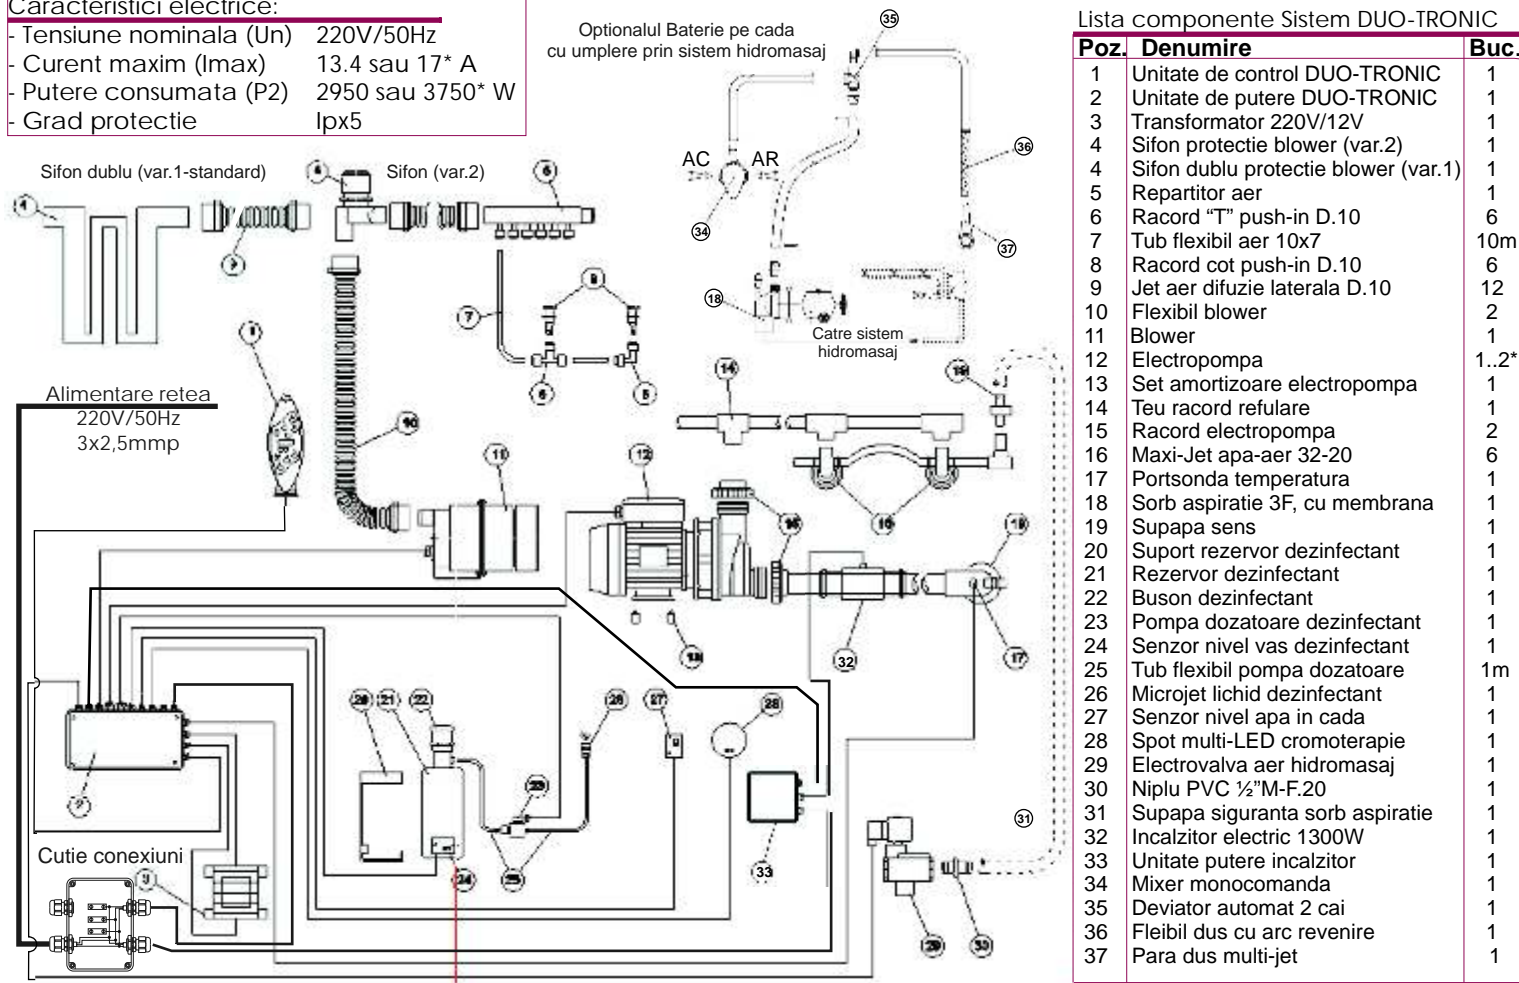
Caracteristici electrice:
- Tensiune nominala (Un) 220V/50Hz
- Curent maxim (Imax) 13.4 sau 17* A
- Putere consumata (P2) 2950 sau 3750* W
- Grad protectie Ipx5

Optionalul Baterie pe cada cu umplere prin sistem hidromasaj

Sifon dublu (var.1-standard)
Sifon (var.2)

AC AR

Catre sistem hidromasaj

Alimentare retea 220V/50Hz 3x2,5mmp

Cutie conexiuni

1 2 3 4 5 6 7 8 9 10 11 12 13 14 15 16 17 18 19 20 21 22 23 24 25 26 27 28 29 30 31 32 33 34 35 36 37

Lista componente Sistem DUO-TRONIC

| Poz. | Denumire | Buc. |
|---|---|---|
| 1 | Unitate de control DUO-TRONIC | 1 |
| 2 | Unitate de putere DUO-TRONIC | 1 |
| 3 | Transformator 220V/12V | 1 |
| 4 | Sifon protectie blower (var.2) | 1 |
| 4 | Sifon dublu protectie blower (var.1) | 1 |
| 5 | Repartitor aer | 1 |
| 6 | Racord "T" push-in D.10 | 6 |
| 7 | Tub flexibil aer 10x7 | 10m |
| 8 | Racord cot push-in D.10 | 6 |
| 9 | Jet aer difuzie laterala D.10 | 12 |
| 10 | Flexibil blower | 2 |
| 11 | Blower | 1 |
| 12 | Electropompa | 1..2* |
| 13 | Set amortizoare electropompa | 1 |
| 14 | Teu racord refulare | 1 |
| 15 | Racord electropompa | 2 |
| 16 | Maxi-Jet apa-aer 32-20 | 6 |
| 17 | Portsonda temperatura | 1 |
| 18 | Sorb aspiratie 3F, cu membrana | 1 |
| 19 | Supapa sens | 1 |
| 20 | Suport rezervor dezinfectant | 1 |
| 21 | Rezervor dezinfectant | 1 |
| 22 | Buson dezinfectant | 1 |
| 23 | Pompa dozatoare dezinfectant | 1 |
| 24 | Senzor nivel vas dezinfectant | 1 |
| 25 | Tub flexibil pompa dozatoare | 1m |
| 26 | Microjet lichid dezinfectant | 1 |
| 27 | Senzor nivel apa in cada | 1 |
| 28 | Spot multi-LED cromoterapie | 1 |
| 29 | Electrovalva aer hidromasaj | 1 |
| 30 | Niplu PVC ½"M-F.20 | 1 |
| 31 | Supapa siguranta sorb aspiratie | 1 |
| 32 | Incalzitor electric 1300W | 1 |
| 33 | Unitate putere incalzitor | 1 |
| 34 | Mixer monocomanda | 1 |
| 35 | Deviator automat 2 cai | 1 |
| 36 | Fleibil dus cu arc revenire | 1 |
| 37 | Para dus multi-jet | 1 |